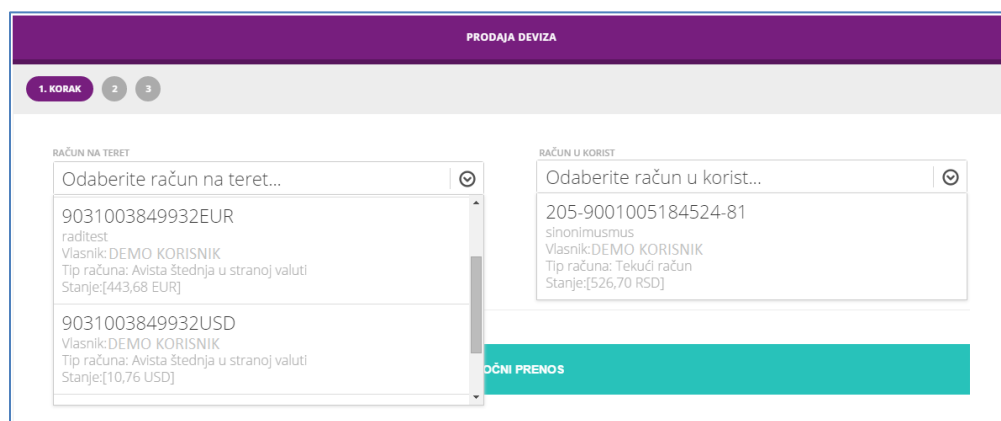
PRODAJA DEVIZA

1. KORAK 2 3

RAČUN NA TERET
Odaberite račun na teret...

9031003849932EUR
raditest
Vlasnik: DEMO KORISNIK
Tip računa: Avista štednja u stranoj valuti
Stanje:[443,68 EUR]

9031003849932USD
Vlasnik: DEMO KORISNIK
Tip računa: Avista štednja u stranoj valuti
Stanje:[10,76 USD]

RAČUN U KORIST
Odaberite račun u korist...

205-9001005184524-81
sinonimusmus
Vlasnik: DEMO KORISNIK
Tip računa: Tekući račun
Stanje:[526,70 RSD]

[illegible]OČNI PRENOS